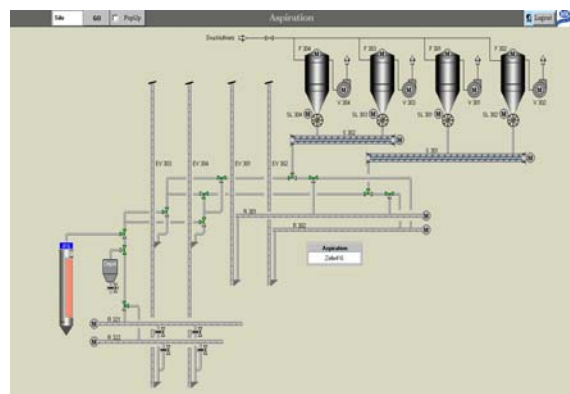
Silo
GO
PopUp
Aspiration
Logout
Druckluftnetz
F 304
F 303
F 301
F 302
V 304
V 303
V 301
V 302
SL 304
SL 303
SL 301
SL 302
S 302
S 301
EV 303
EV 304
EV 301
EV 302
R 301
R 302
Aspiration
Zelle#6
R 321
R 322